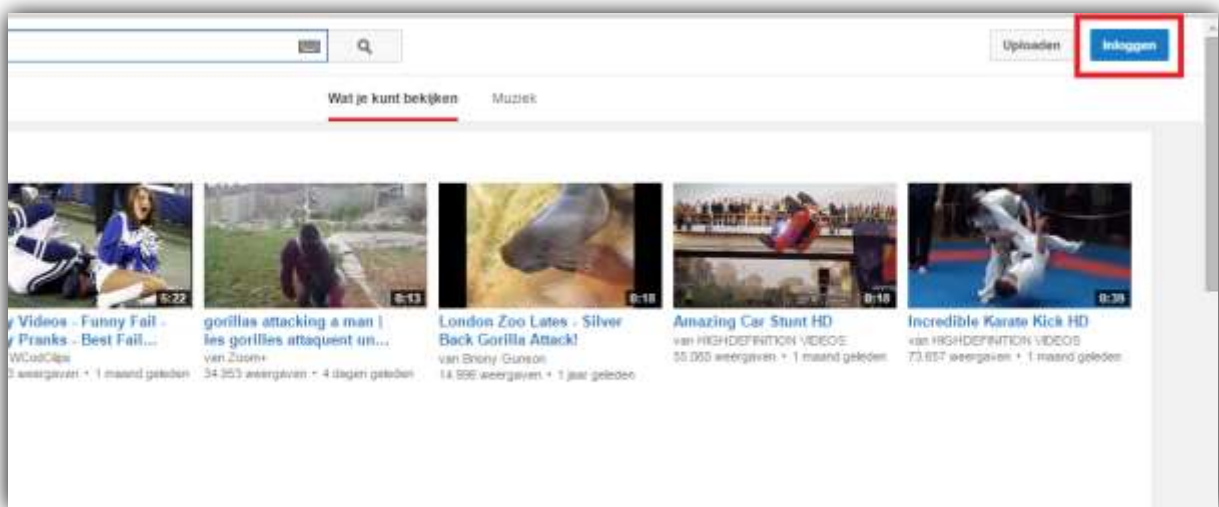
Uploaden

Inloggen

Wat je kunt bekijken

Muziek

5:22

y Videos - Funny Fail - y Pranks - Best Fail...

WCodClips

3 weergaven • 1 maand geleden

0:13

gorillas attacking a man | les gorilles attaquent un...

van Zoom+

34.353 weergaven • 4 dagen geleden

0:18

London Zoo Lates - Silver Back Gorilla Attack!

van Brony Gunson

14.996 weergaven • 1 jaar geleden

0:18

Amazing Car Stunt HD

van HIGHDEFINITION VIDEOS

55.065 weergaven • 1 maand geleden

0:39

Incredible Karate Kick HD

van HIGHDEFINITION VIDEOS

73.657 weergaven • 1 maand geleden